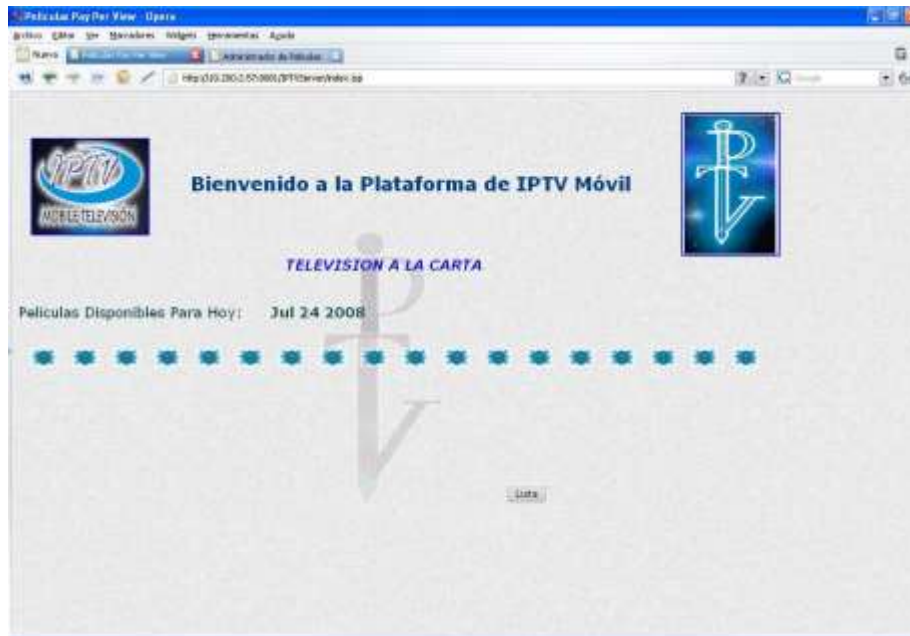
Peliculas Pay Per View - Opera

Archivo Editar Ver Marcadores Widgets Herramientas Ayuda

Nueva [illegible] Administrador de Peliculas

http://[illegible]/IPTVServer/index.jsp

IPTV
MOBILE TELEVISION

Bienvenido a la Plataforma de IPTV Móvil

TELEVISION A LA CARTA

Peliculas Disponibles Para Hoy: Jul 24 2008

Listo